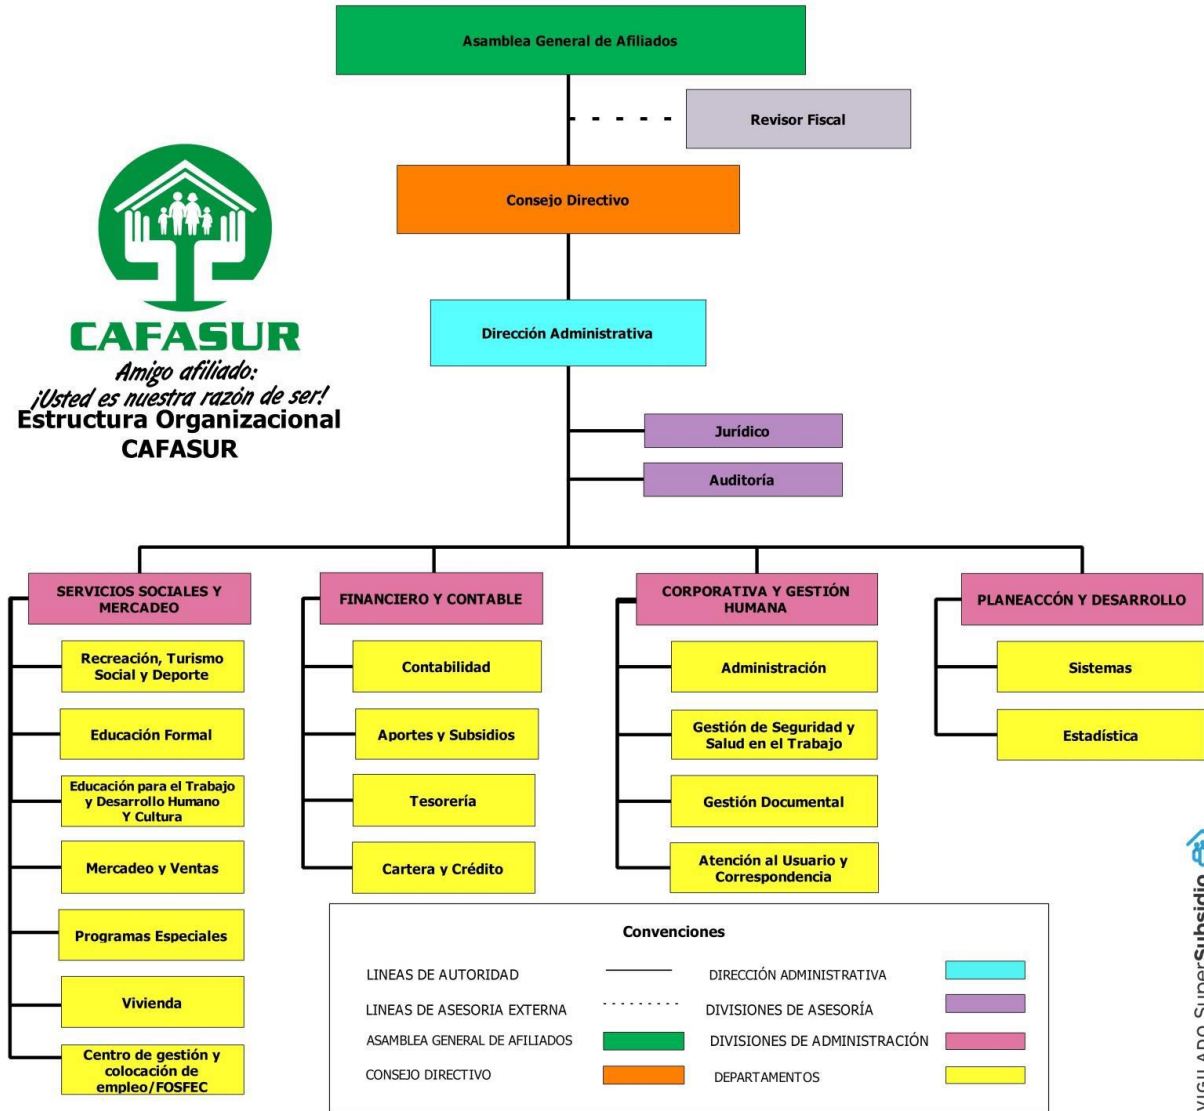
Asamblea General de Afiliados

Revisor Fiscal

Consejo Directivo

Dirección Administrativa

CAFASUR
Amigo afiliado:
¡Usted es nuestra razón de ser!

Estructura Organizacional
CAFASUR

Jurídico

Auditoría

SERVICIOS SOCIALES Y MERCADEO

Recreación, Turismo Social y Deporte

Educación Formal

Educación para el Trabajo y Desarrollo Humano Y Cultura

Mercadeo y Ventas

Programas Especiales

Vivienda

Centro de gestión y colocación de empleo/FOSFEC

FINANCIERO Y CONTABLE

Contabilidad

Aportes y Subsidios

Tesorería

Cartera y Crédito

CORPORATIVA Y GESTIÓN HUMANA

Administración

Gestión de Seguridad y Salud en el Trabajo

Gestión Documental

Atención al Usuario y Correspondencia

PLANEACCÓN Y DESARROLLO

Sistemas

Estadística

Convenciones

LINEAS DE AUTORIDAD
LINEAS DE ASESORIA EXTERNA
ASAMBLEA GENERAL DE AFILIADOS
CONSEJO DIRECTIVO
DIRECCIÓN ADMINISTRATIVA
DIVISIONES DE ASESORÍA
DIVISIONES DE ADMINISTRACIÓN
DEPARTAMENTOS

VIGILADO SuperSubsidio